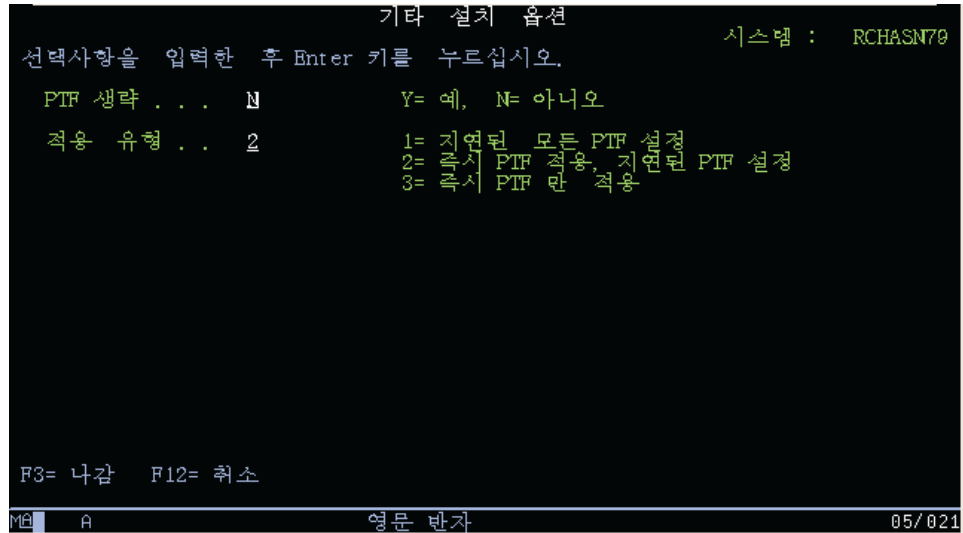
기타 설치 옵션

시스템 : RCHASN79

선택사항을 입력한 후 Enter 키를 누르십시오.

PTF 생략 . . . N Y= 예, N= 아니오

적용 유형 . . 2 1= 지연된 모든 PTF 설정
2= 즉시 PTF 적용, 지연된 PTF 설정
3= 즉시 PTF 만 적용

F3= 나감 F12= 취소

MA A 영문 반자 05/021